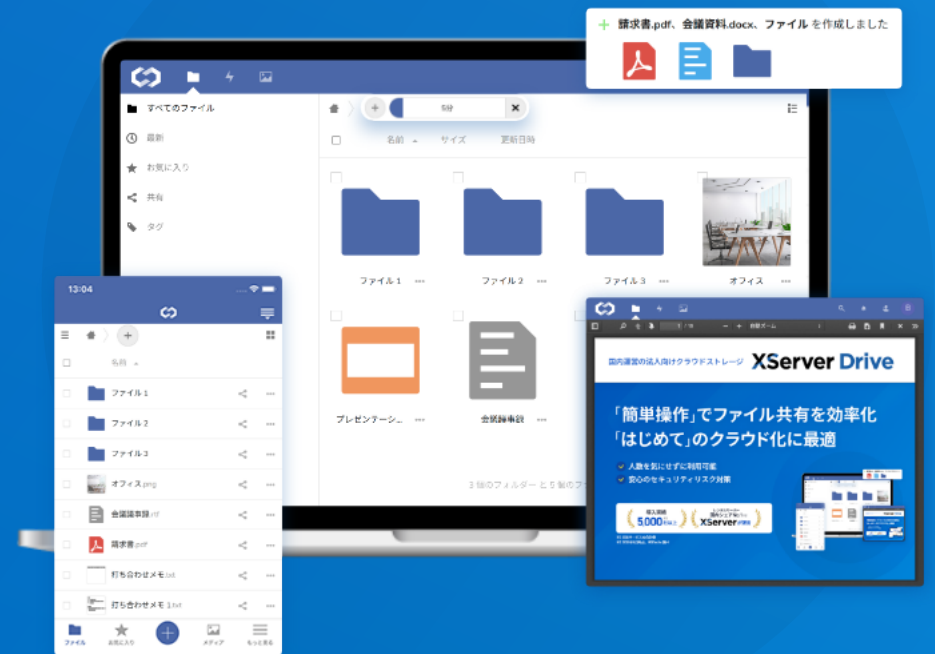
請求書.pdf、会議資料.docx、ファイル を作成しました

すべてのファイル
最新
お気に入り
共有
タグ

5分

名前 サイズ 更新日時

ファイル１
ファイル２
ファイル３
オフィス
プレゼンテーシ...
会議議事録

3 個のフォルダー と 9 個のファ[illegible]

13:04

名前

ファイル１
ファイル２
ファイル３
オフィス.png
会議議事録.pdf
請求書.pdf
打ち合わせメモ.txt
打ち合わせメモ 1.txt

ファイル お気に入り メディア もっと見る

国内運営の法人向けクラウドストレージ
XServer Drive
「簡単操作」でファイル共有を効率化
「はじめて」のクラウド化に最適
人数を気にせずに利用可能
安心のセキュリティリスク対策
導入実績 5,000社以上
XServer